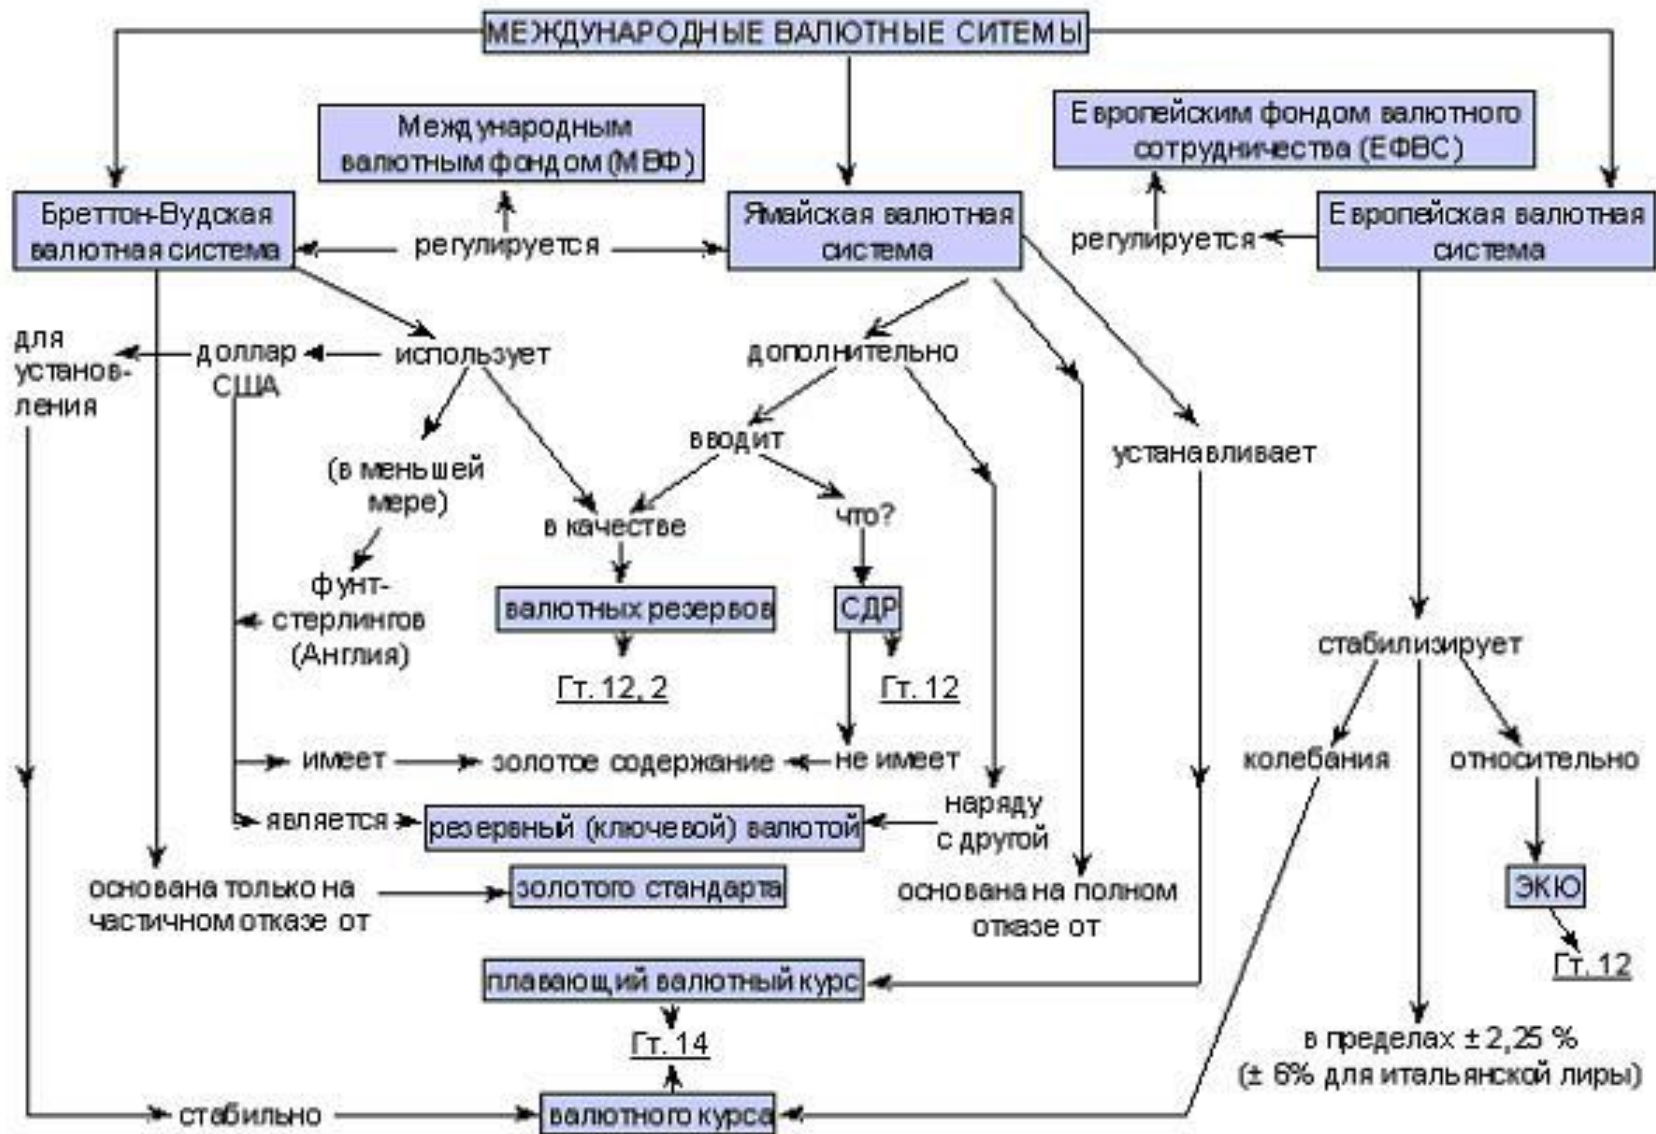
МЕЖДУНАРОДНЫЕ ВАЛЮТНЫЕ СИТЕМЫ

Международным валютным фондом (МВФ)

Европейским фондом валютного сотрудничества (ЕФВС)

Бреттон-Вудская валютная система

регулируется

Ямайская валютная система

регулируется

Европейская валютная система

для установления

доллар США

использует

дополнительно

вводит

устанавливает

(в меньшей мере)

в качестве

что?

фунт-стерлингов (Англия)

валютных резервов

СДР

Гт. 12, 2

Гт. 12

стабилизирует

колебания

относительно

имеет

золотое содержание

не имеет

является

резервный (ключевой) валютой

наряду с другой

ЭКЮ

основана только на частичном отказе от

золотого стандарта

основана на полном отказе от

Гт. 12

плавающий валютный курс

Гт. 14

в пределах ± 2,25 % (± 6% для итальянской лиры)

стабильно

валютного курса